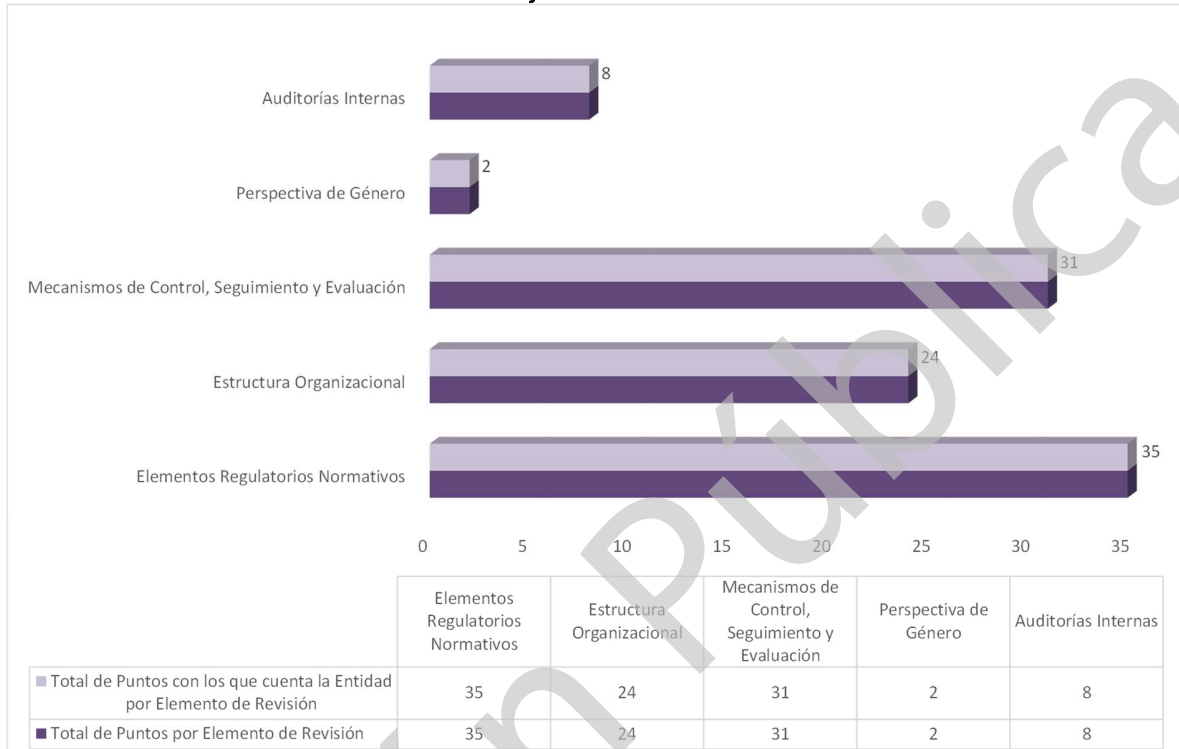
Auditorías Internas
8

Perspectiva de Género
2

Mecanismos de Control, Seguimiento y Evaluación
31

Estructura Organizacional
24

Elementos Regulatorios Normativos
35

0 5 10 15 20 25 30 35

| | Elementos Regulatorios Normativos | Estructura Organizacional | Mecanismos de Control, Seguimiento y Evaluación | Perspectiva de Género | Auditorías Internas |
|---|---|---|---|---|---|
| Total de Puntos con los que cuenta la Entidad por Elemento de Revisión | 35 | 24 | 31 | 2 | 8 |
| Total de Puntos por Elemento de Revisión | 35 | 24 | 31 | 2 | 8 |

Pública